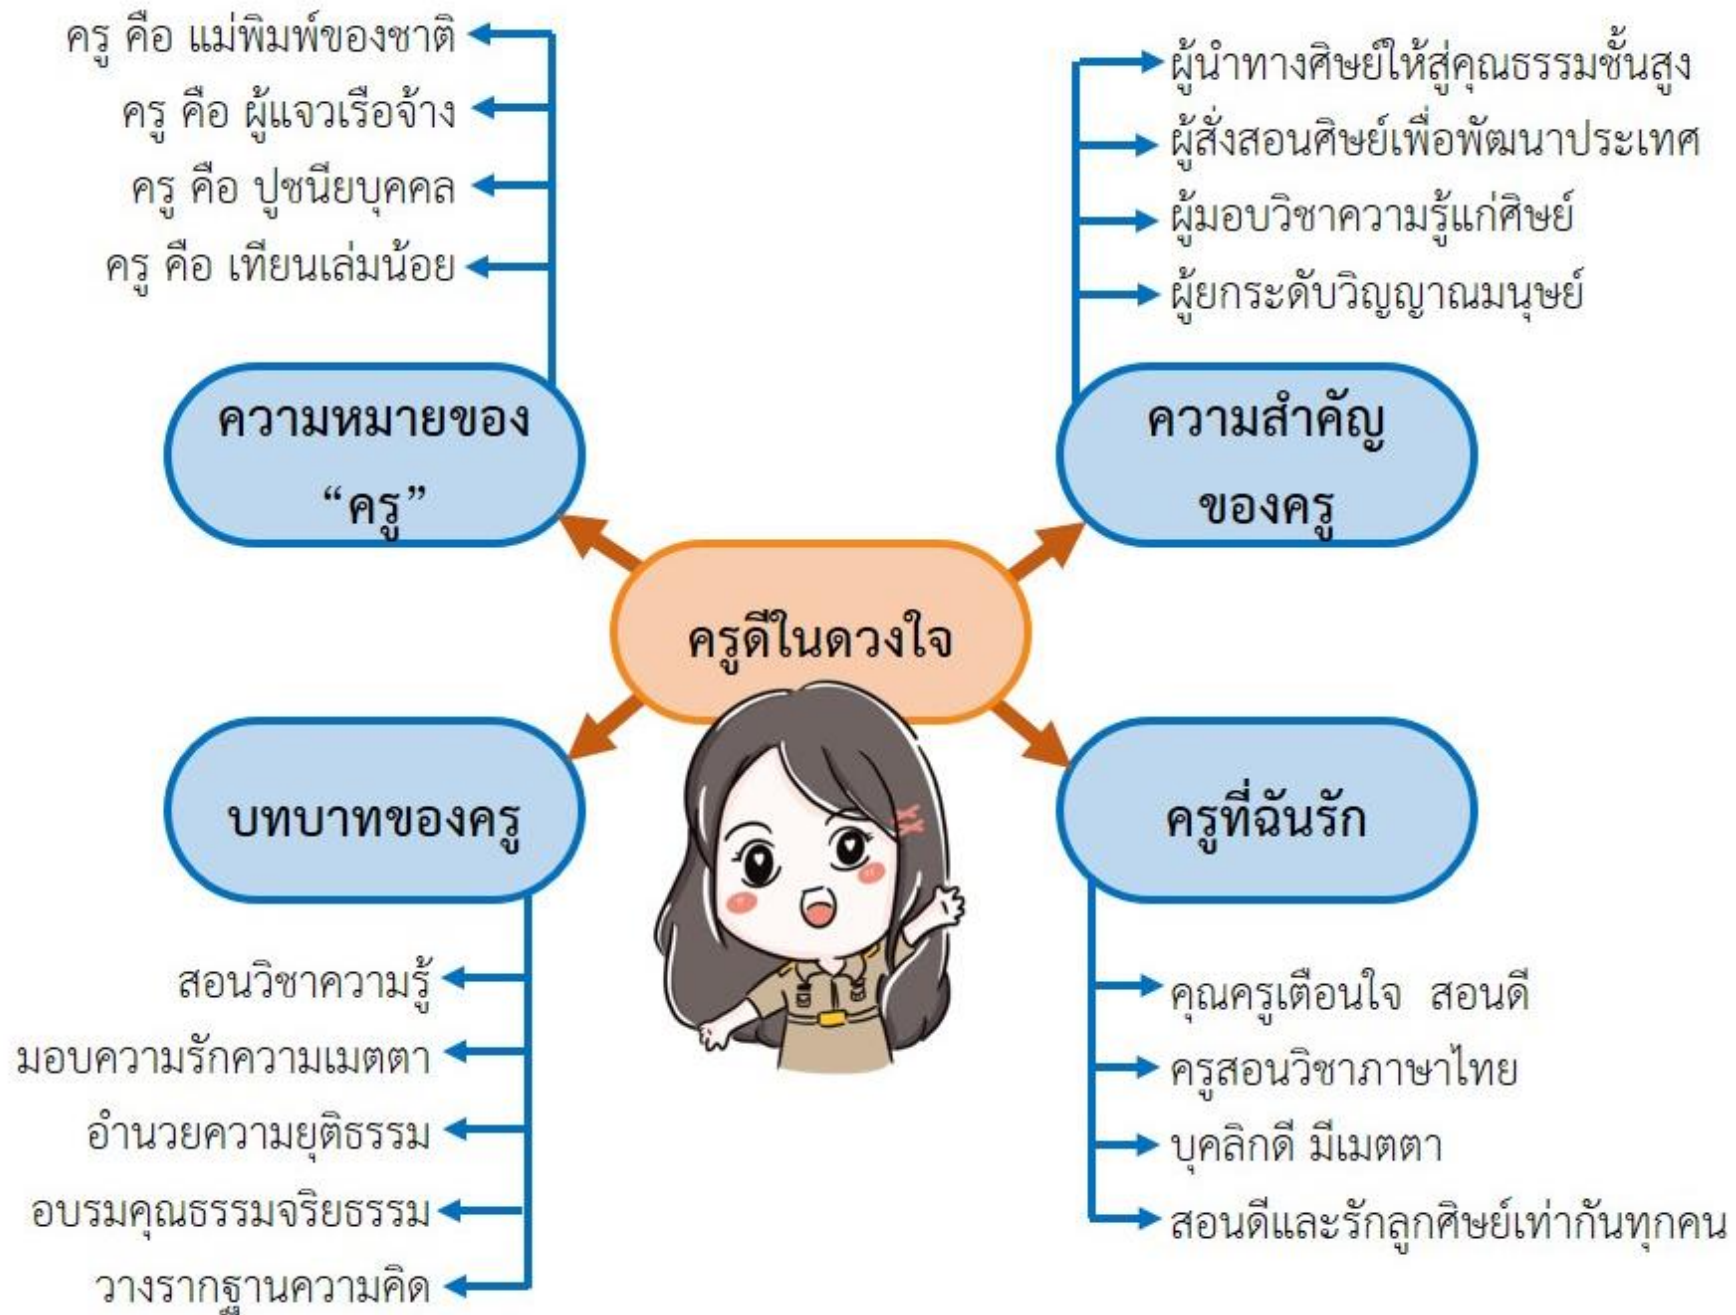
ครู คือ แม่พิมพ์ของชาติ
ครู คือ ผู้แจวเรือจ้าง
ครู คือ ปูชนียบุคคล
ครู คือ เทียนเล่มน้อย

ความหมายของ "ครู"

ผู้นำทางศิษย์ให้สู่คุณธรรมชั้นสูง
ผู้สั่งสอนศิษย์เพื่อพัฒนาประเทศ
ผู้มอบวิชาความรู้แก่ศิษย์
ผู้ยกระดับวิญญาณมนุษย์

ความสำคัญของครู

ครูดีในดวงใจ

บทบาทของครู

สอนวิชาความรู้
มอบความรักความเมตตา
อำนวยความยุติธรรม
อบรมคุณธรรมจริยธรรม
วางรากฐานความคิด

ครูที่ฉันรัก

คุณครูเตือนใจ สอนดี
ครูสอนวิชาภาษาไทย
บุคลิกดี มีเมตตา
สอนดีและรักลูกศิษย์เท่ากันทุกคน